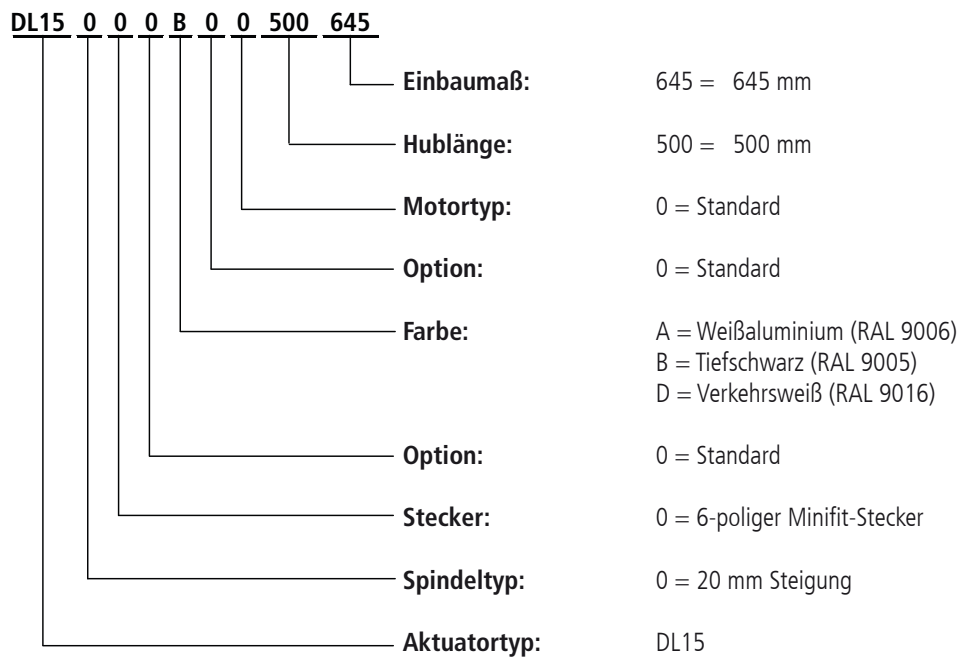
DL15 0 0 0 B 0 0 500 645

Einbaumaß: 645 = 645 mm

Hublänge: 500 = 500 mm

Motortyp: 0 = Standard

Option: 0 = Standard

Farbe: A = Weißaluminium (RAL 9006)
B = Tiefschwarz (RAL 9005)
D = Verkehrsweiß (RAL 9016)

Option: 0 = Standard

Stecker: 0 = 6-poliger Minifit-Stecker

Spindeltyp: 0 = 20 mm Steigung

Aktuatortyp: DL15